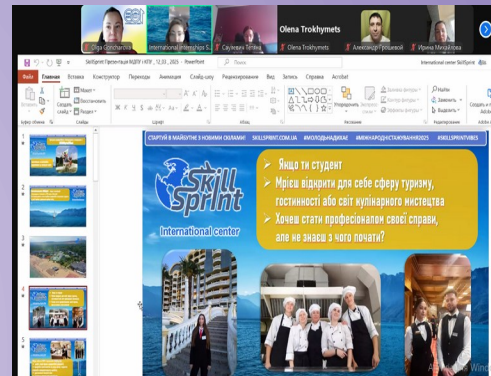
Olga Goncharenko
International Internships S
Саулевич Тетяна
Olena Trokhymets
Olena Trokhymets
Александр Грошевой
Ирина Михайлова

SkillSprint Презентація ЗНДПТ і КТЗ _12_03_2025 - PowerPoint
International center SkillSprint

Файл
Главная
Вставка
Конструктор
Переходы
Анимация
Слайд-шоу
Рецензирование
Вид
Запись
Справка
Acrobat

Вставить
Создать слайд
Макет
Восстановить
Раздел
Упорядочить
Экспресс-стили
Заливка фигуры
Контур фигуры
Эффекты фигур
Найти
Заменить
Выделить
Создать и поделиться

Буфер обмена
Слайды
Шрифт
Абзац
Рисование
Редактирование

СТАРТУЙ В МАЙБУТНЄ З НОВИМИ СКІЛАМИ! SKILLSPRINT.COM.UA #МОЛОДЬНАДІЄ #МІЖНАРОДНЕСТАЖУВАННЯ2025 #SKILLSPRINTVIBES

Skill Sprint
International center

Якщо ти студент
Мрієш відкрити для себе сферу туризму, готельності або світ кулінарного мистецтва
Хочеш стати професіоналом своєї справи, але не знаєш з чого почати?

1
2
3
4
5